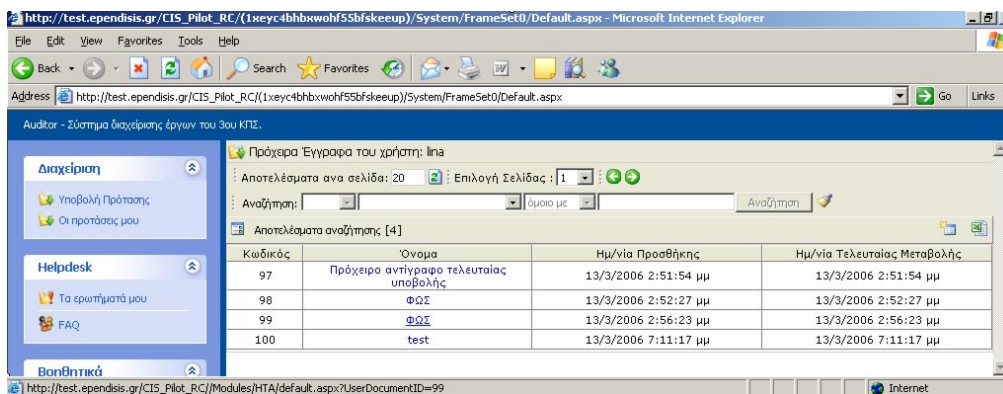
http://test.ependisis.gr/CIS_Pilot_RC/(1xeyc4bhbxwohf55bfskeeup)/System/FrameSet0/Default.aspx - Microsoft Internet Explorer

File Edit View Favorites Tools Help

Back Search Favorites

Address http://test.ependisis.gr/CIS_Pilot_RC/(1xeyc4bhbxwohf55bfskeeup)/System/FrameSet0/Default.aspx Go Links

Auditor - Σύστημα διαχείρισης έργων του 3ου ΚΠΣ.

Διαχείριση

Υποβολή Πρότασης

Οι προτάσεις μου

Helpdesk

Τα ερωτήματά μου

FAQ

Βοηθητικά

Πρόχειρα Έγγραφα του χρήστη: lina

Αποτελέσματα ανα σελίδα: 20 Επιλογή Σελίδας : 1

Αναζήτηση: όμοιο με Αναζήτηση

Αποτελέσματα αναζήτησης [4]

| Κωδικός | Όνομα | Ημ/νία Προσθήκης | Ημ/νία Τελευταίας Μεταβολής |
|---|---|---|---|
| 97 | Πρόχειρο αντίγραφο τελευταίας υποβολής | 13/3/2006 2:51:54 μμ | 13/3/2006 2:51:54 μμ |
| 98 | ΦΩΣ | 13/3/2006 2:52:27 μμ | 13/3/2006 2:52:27 μμ |
| 99 | ΦΩΣ | 13/3/2006 2:56:23 μμ | 13/3/2006 2:56:23 μμ |
| 100 | test | 13/3/2006 7:11:17 μμ | 13/3/2006 7:11:17 μμ |

http://test.ependisis.gr/CIS_Pilot_RC//Modules/HTA/default.aspx?UserDocumentID=99 Internet